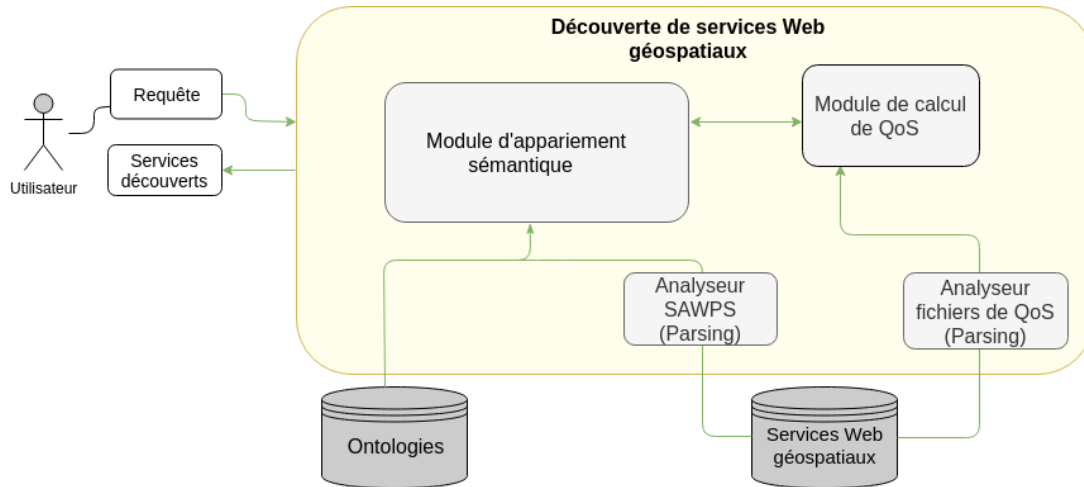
Découverte de services Web géospatiaux

Utilisateur

Requête

Services découverts

Module d'appariement sémantique

Module de calcul de QoS

Analyseur SAWPS (Parsing)

Analyseur fichiers de QoS (Parsing)

Ontologies

Services Web géospatiaux